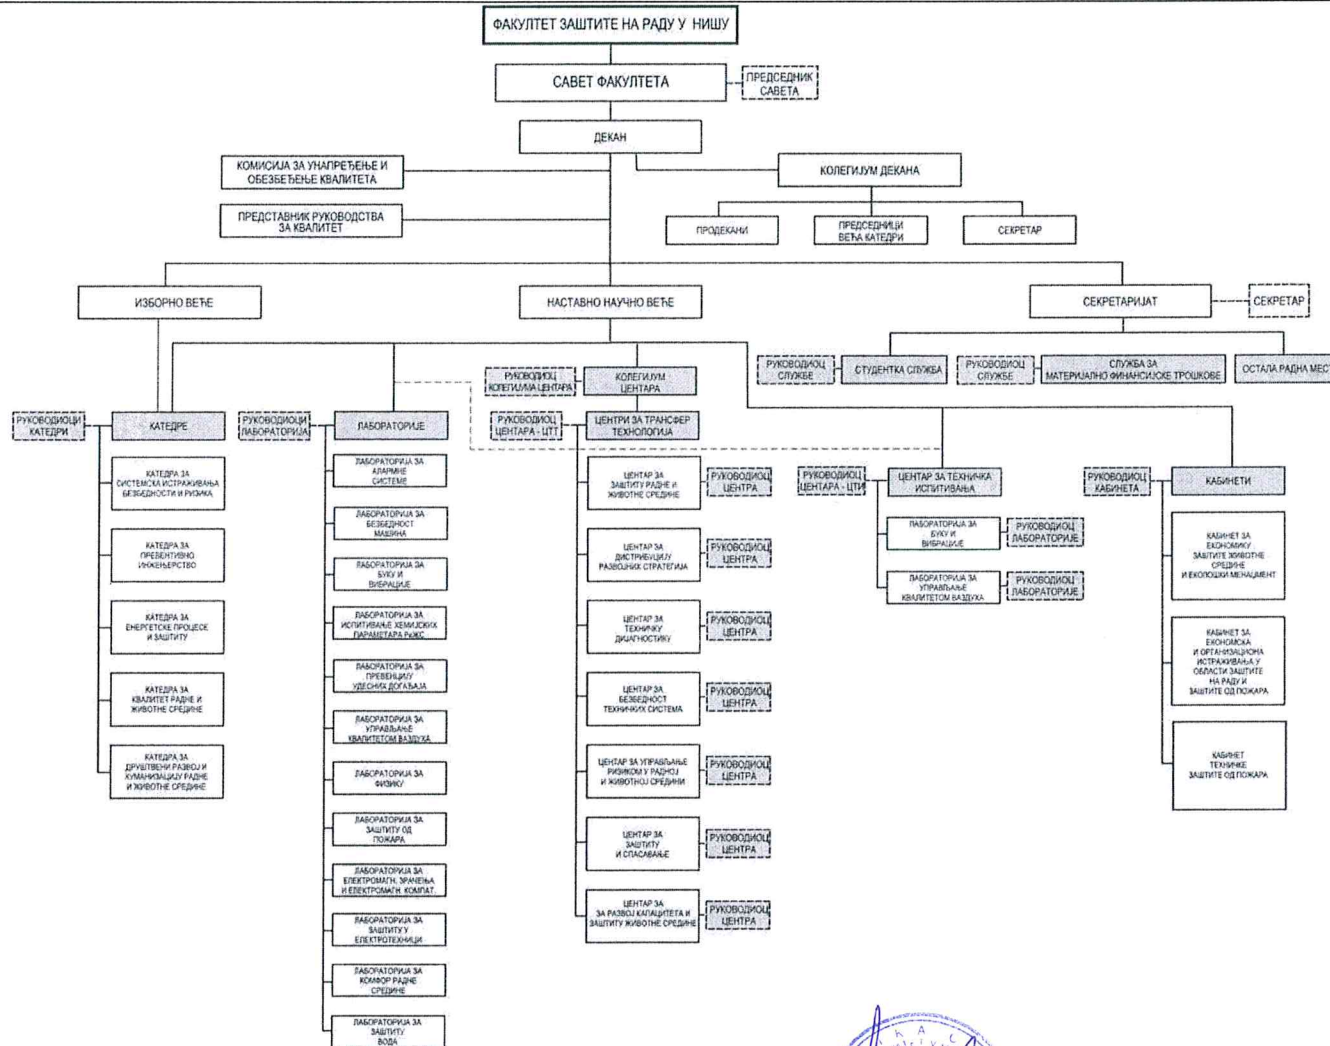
ФАКУЛТЕТ ЗАШТИТЕ НА РАДУ У НИШУ

САВЕТ ФАКУЛТЕТА

ПРЕДСЕДНИК САВЕТА

ДЕКАН

КОМИСИЈА ЗА УНАПРЕЂЕЊЕ И ОБЕЗБЕЂЕЊЕ КВАЛИТЕТА

ПРЕДСТАВНИК РУКОВОДСТВА ЗА КВАЛИТЕТ

КОЛЕГИЈУМ ДЕКАНА

ПРОДЕКАНИ

ПРЕДСЕДНИЦИ ВЕЋА КАТЕДРИ

СЕКРЕТАР

ИЗБОРНО ВЕЋЕ

НАСТАВНО НАУЧНО ВЕЋЕ

СЕКРЕТАРИЈАТ

СЕКРЕТАР

РУКОВОДИОЦ СЛУЖБЕ

СТУДЕНТКА СЛУЖБА

РУКОВОДИОЦ СЛУЖБЕ

СЛУЖБА ЗА МАТЕРИЈАЛНО ФИНАНСИЈСКЕ ТРОШКОВЕ

ОСТАЛА РАДНА МЕС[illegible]

РУКОВОДИОЦ КОЛЕГИЈУМА ЦЕНТАРА

КОЛЕГИЈУМ ЦЕНТАРА

РУКОВОДИОЦ ЦЕНТАРА - ЦТТ

ЦЕНТРИ ЗА ТРАНСФЕР ТЕХНОЛОГИЈА

РУКОВОДИОЦИ КАТЕДРИ

КАТЕДРЕ

КАТЕДРА ЗА СИСТЕМСКА ИСТРАЖИВАЊА БЕЗБЕДНОСТИ И РИЗИКА

КАТЕДРА ЗА ПРЕВЕНТИВНО ИНЖЕЊЕРСТВО

КАТЕДРА ЗА ЕНЕРГЕТСКЕ ПРОЦЕСЕ И ЗАШТИТУ

КАТЕДРА ЗА КВАЛИТЕТ РАДНЕ И ЖИВОТНЕ СРЕДИНЕ

КАТЕДРА ЗА ДРУШТВЕНИ РАЗВОЈ И ХУМАНИЗАЦИЈУ РАДНЕ И ЖИВОТНЕ СРЕДИНЕ

РУКОВОДИОЦИ ЛАБОРАТОРИЈА

ЛАБОРАТОРИЈЕ

ЛАБОРАТОРИЈА ЗА АЛАРМНЕ СИСТЕМЕ

ЛАБОРАТОРИЈА ЗА БЕЗБЕДНОСТ МАШИНА

ЛАБОРАТОРИЈА ЗА БУКУ И ВИБРАЦИЈЕ

ЛАБОРАТОРИЈА ЗА ИСПИТИВАЊЕ ХЕМИЈСКИХ ПАРАМЕТАРА РЖС

ЛАБОРАТОРИЈА ЗА ПРЕВЕНЦИЈУ УДЕСНИХ ДОГАЂАЈА

ЛАБОРАТОРИЈА ЗА УПРАВЉАЊЕ КВАЛИТЕТОМ ВАЗДУХА

ЛАБОРАТОРИЈА ЗА ФИЗИКУ

ЛАБОРАТОРИЈА ЗА ЗАШТИТУ ОД ПОЖАРА

ЛАБОРАТОРИЈА ЗА ЕЛЕКТРОМАГН. ЗРАЧЕЊА И ЕЛЕКТРОМАГН. КОМПАТ.

ЛАБОРАТОРИЈА ЗА ЗАШТИТУ У ЕЛЕКТРОТЕХНИЦИ

ЛАБОРАТОРИЈА ЗА КОМФОР РАДНЕ СРЕДИНЕ

ЛАБОРАТОРИЈА ЗА ЗАШТИТУ ВОДА

ЦЕНТАР ЗА ЗАШТИТУ РАДНЕ И ЖИВОТНЕ СРЕДИНЕ

РУКОВОДИОЦ ЦЕНТРА

ЦЕНТАР ЗА ДИСТРИБУЦИЈУ РАЗВОЈНИХ СТРАТЕГИЈА

РУКОВОДИОЦ ЦЕНТРА

ЦЕНТАР ЗА ТЕХНИЧКУ ДИЈАГНОСТИКУ

РУКОВОДИОЦ ЦЕНТРА

ЦЕНТАР ЗА БЕЗБЕДНОСТ ТЕХНИЧКИХ СИСТЕМА

РУКОВОДИОЦ ЦЕНТРА

ЦЕНТАР ЗА УПРАВЉАЊЕ РИЗИКОМ У РАДНОЈ И ЖИВОТНОЈ СРЕДИНИ

РУКОВОДИОЦ ЦЕНТРА

ЦЕНТАР ЗА ЗАШТИТУ И СПАСАВАЊЕ

РУКОВОДИОЦ ЦЕНТРА

ЦЕНТАР ЗА ЗА РАЗВОЈ КАПАЦИТЕТА И ЗАШТИТУ ЖИВОТНЕ СРЕДИНЕ

РУКОВОДИОЦ ЦЕНТРА

РУКОВОДИОЦ ЦЕНТАРА - ЦТИ

ЦЕНТАР ЗА ТЕХНИЧКА ИСПИТИВАЊА

ЛАБОРАТОРИЈА ЗА БУКУ И ВИБРАЦИЈЕ

РУКОВОДИОЦ ЛАБОРАТОРИЈЕ

ЛАБОРАТОРИЈА ЗА УПРАВЉАЊЕ КВАЛИТЕТОМ ВАЗДУХА

РУКОВОДИОЦ ЛАБОРАТОРИЈЕ

РУКОВОДИОЦ КАБИНЕТА

КАБИНЕТИ

КАБИНЕТ ЗА ЕКОНОМИКУ ЗАШТИТЕ ЖИВОТНЕ СРЕДИНЕ И ЕКОЛОШКИ МЕНАЏМЕНТ

КАБИНЕТ ЗА ЕКОНОМСКА И ОРГАНИЗАЦИОНА ИСТРАЖИВАЊА У ОБЛАСТИ ЗАШТИТЕ НА РАДУ И ЗАШТИТЕ ОД ПОЖАРА

КАБИНЕТ ТЕХНИЧКЕ ЗАШТИТЕ ОД ПОЖАРА

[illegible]